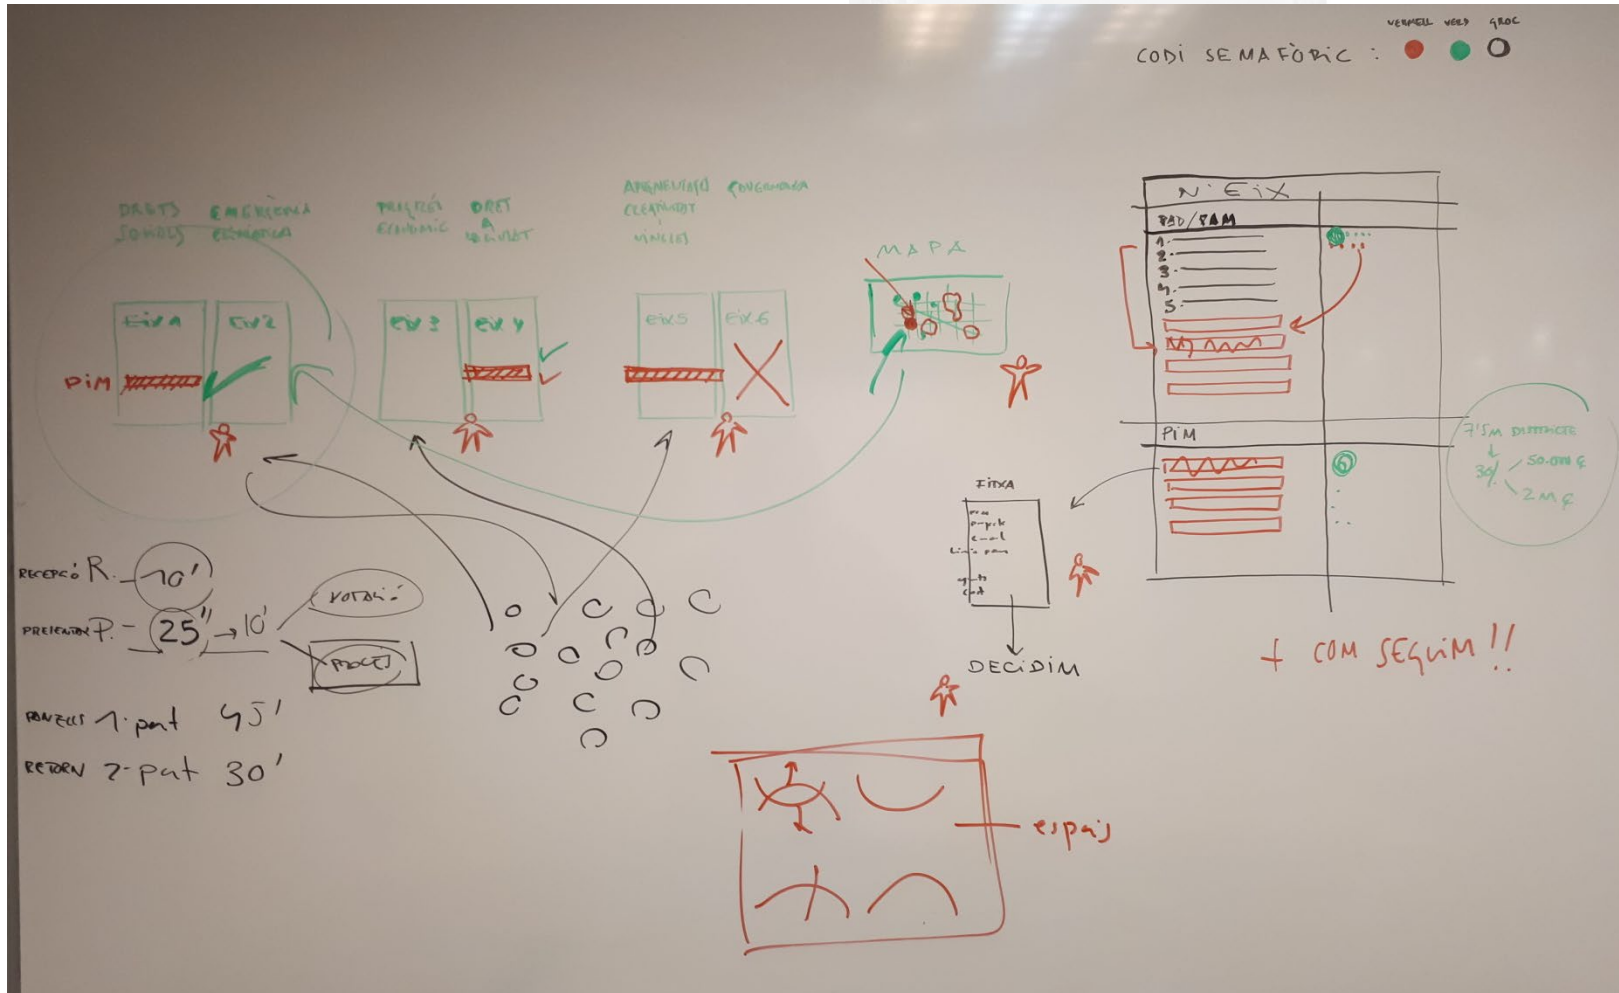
VERMELL VERD GROC
CODI SEMAFÒRIC :

DRETS SOCIALS
EMERGÈNCIA CLIMÀTICA

PROGRÉS ECONÒMIC
DRET A LA CIUTAT

APRENENTATGE CIUTADANIA VINCLES
CONVIVÈNCIA

EIX 1
EIX 2
EIX 3
EIX 4
EIX 5
EIX 6

PIM

MAPA

Nº EIX
PAD / PAM
1.
2.
3.
4.
5.

PIM

7'5M DISTRICTE
30%
50.000 €
2 M €

FITXA

DECIDIM

RECEPCIÓ R. 10'
PRESENTACIÓ P. 25' → 10'
VOTACIÓ
PROCÉS

CONSELLS 1ª part 45'
RETORN 2ª part 30'

+ COM SEGUIM !!

espais